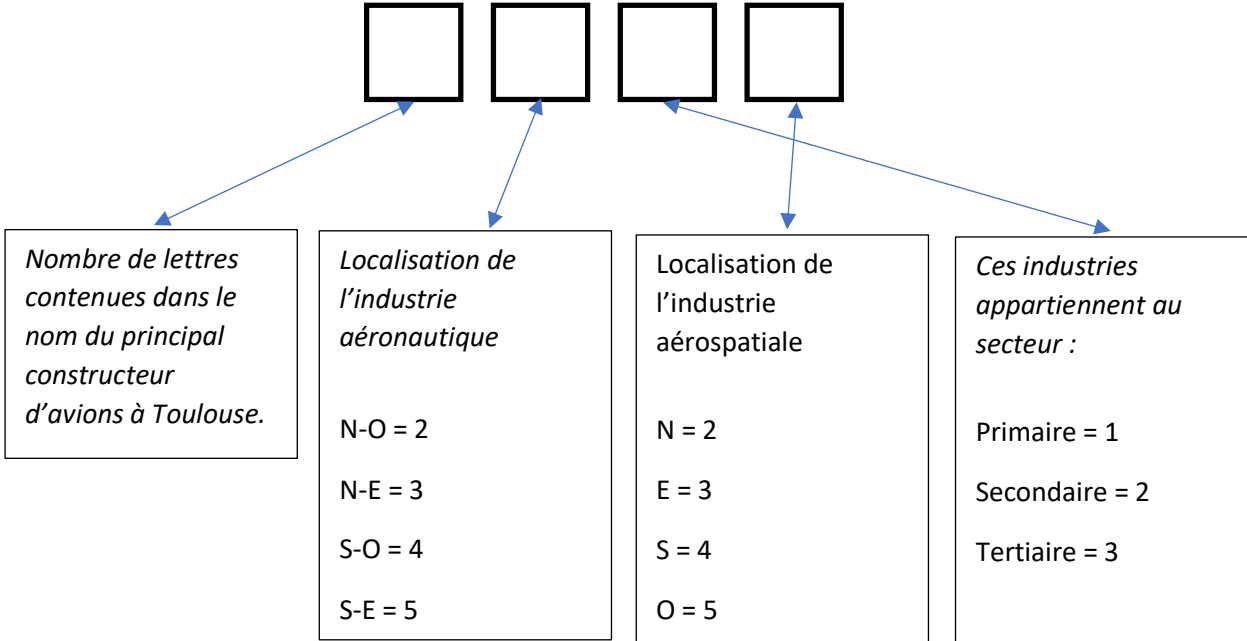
Nombre de lettres contenues dans le nom du principal constructeur d'avions à Toulouse.

Localisation de l'industrie aéronautique

N-O = 2

N-E = 3

S-O = 4

S-E = 5

Localisation de l'industrie aérospatiale

N = 2

E = 3

S = 4

O = 5

Ces industries appartiennent au secteur :

Primaire = 1

Secondaire = 2

Tertiaire = 3